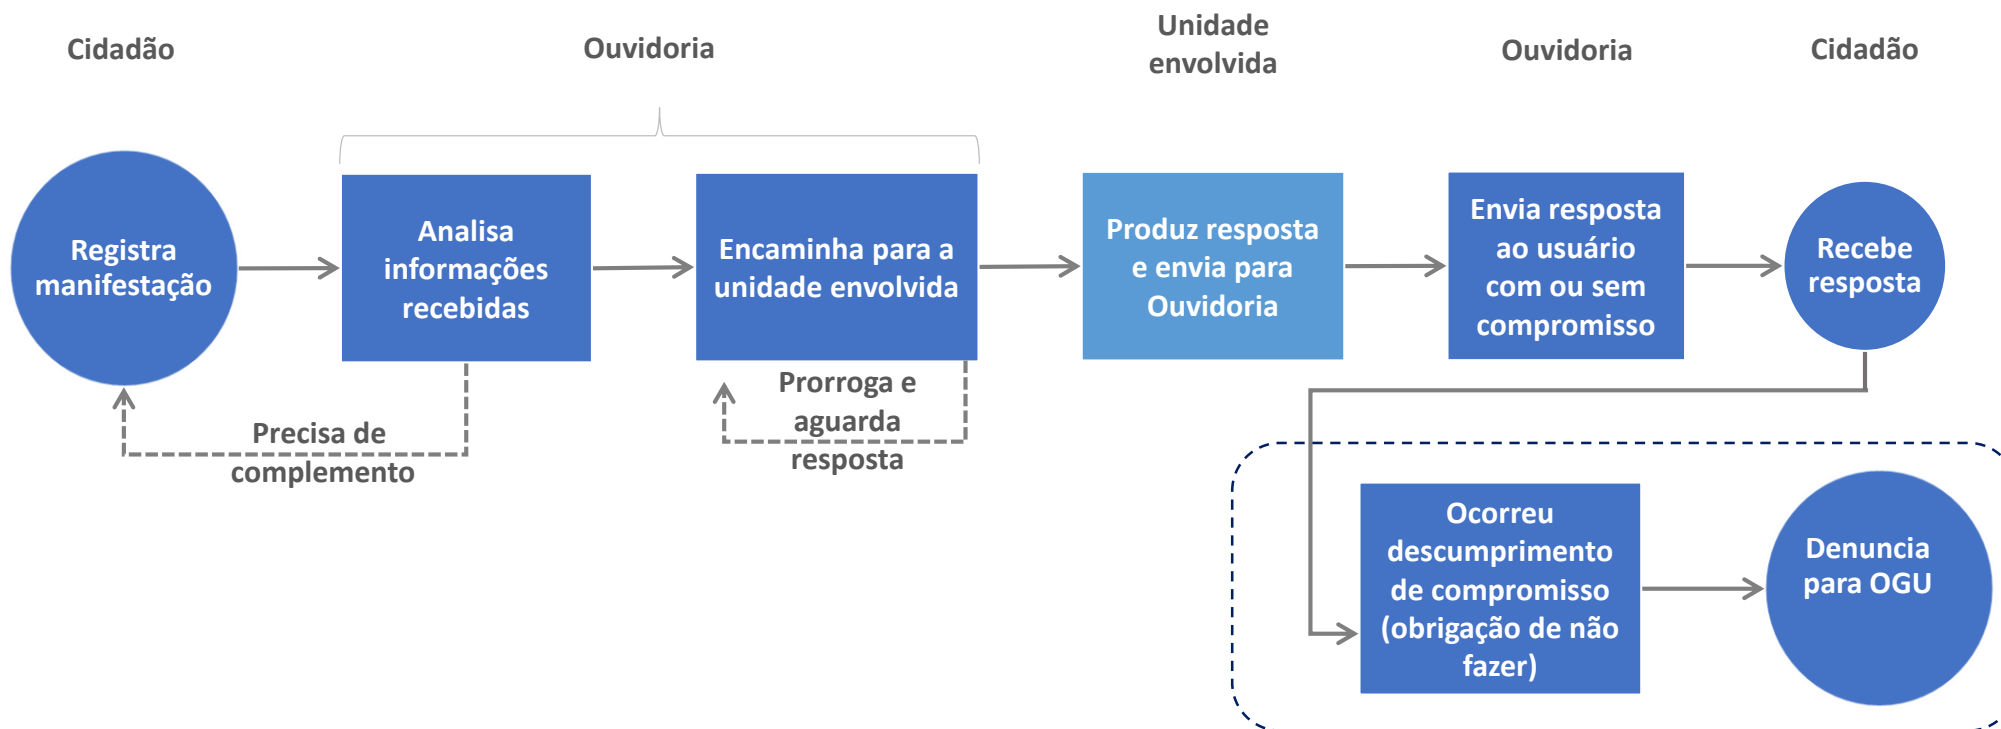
Cidadão

Ouvidoria

Unidade envolvida

Ouvidoria

Cidadão

Registra manifestação

Analisa informações recebidas

Encaminha para a unidade envolvida

Produz resposta e envia para Ouvidoria

Envia resposta ao usuário com ou sem compromisso

Recebe resposta

Precisa de complemento

Prorroga e aguarda resposta

Ocorreu descumprimento de compromisso (obrigação de não fazer)

Denuncia para OGU